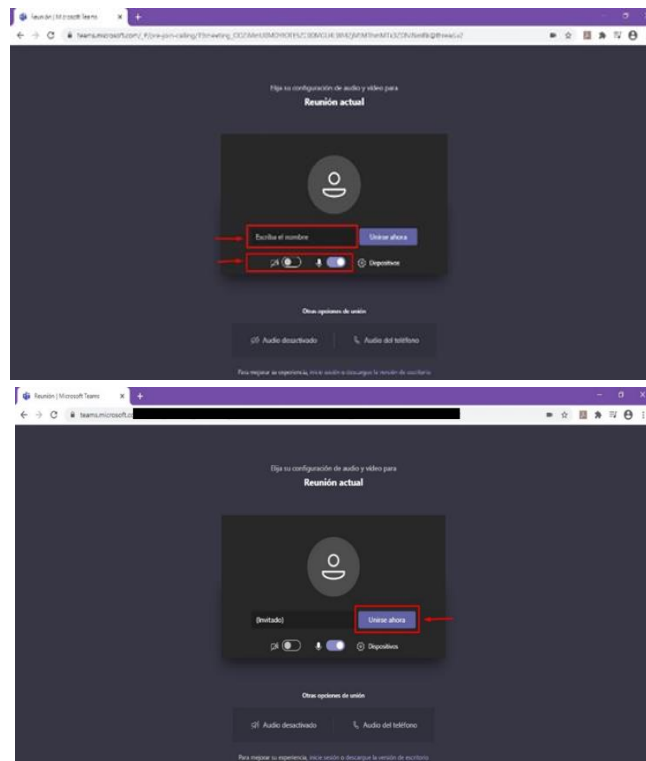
Reunión | Microsoft Teams
teams.microsoft.com/_#/pre-join-calling/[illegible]

Elija su configuración de audio y vídeo para
Reunión actual

Escriba el nombre
Unirse ahora
Dispositivos

Otras opciones de unión
Audio desactivado
Audio del teléfono

Para mejorar su experiencia, inicie sesión o descargue la versión de escritorio

Reunión | Microsoft Teams
teams.microsoft.c

Elija su configuración de audio y vídeo para
Reunión actual

(Invitado)
Unirse ahora
Dispositivos

Otras opciones de unión
Audio desactivado
Audio del teléfono

Para mejorar su experiencia, inicie sesión o descargue la versión de escritorio